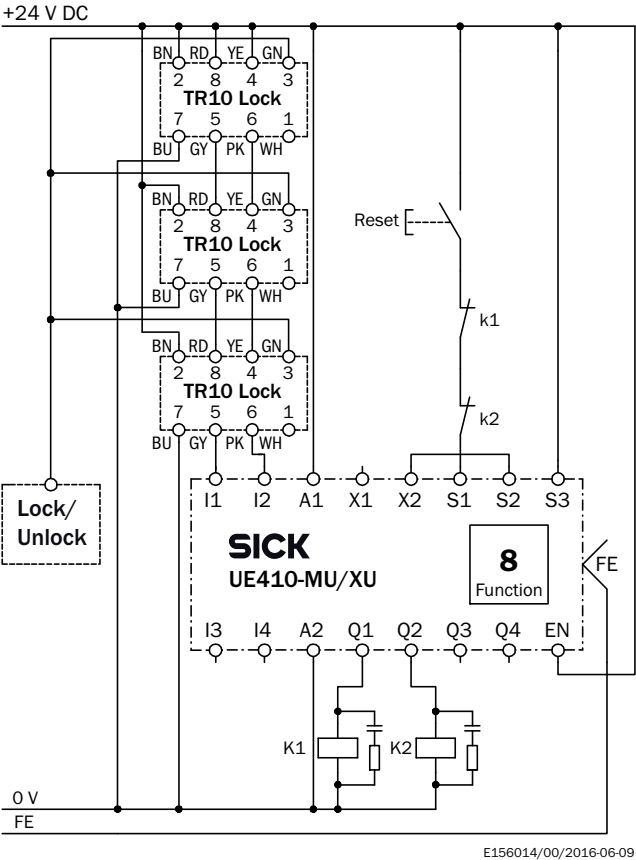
+24 V DC

BN RD YE GN
2 8 4 3
TR10 Lock
7 5 6 1
BU GY PK WH

BN RD YE GN
2 8 4 3
TR10 Lock
7 5 6 1
BU GY PK WH

BN RD YE GN
2 8 4 3
TR10 Lock
7 5 6 1
BU GY PK WH

Reset

k1

k2

Lock/
Unlock

I1 I2 A1 X1 X2 S1 S2 S3

SICK
UE410-MU/XU

8
Function

FE

I3 I4 A2 Q1 Q2 Q3 Q4 EN

K1 K2

0 V
FE

E156014/00/2016-06-09